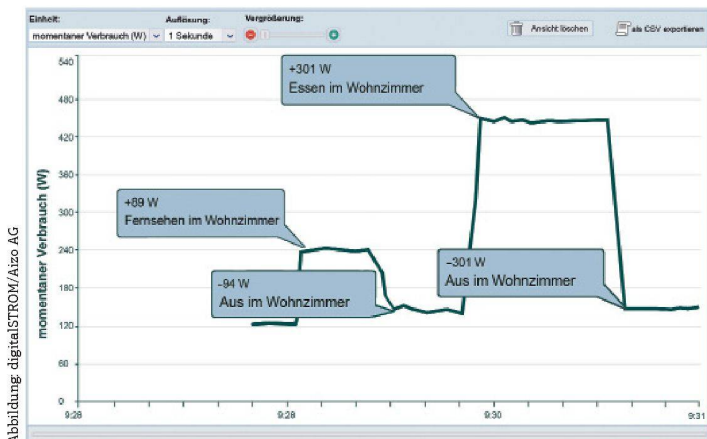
Einheit: momentaner Verbrauch (W)

Auflösung: 1 Sekunde

Vergrößerung:

Ansicht löschen

als CSV exportieren

540
480
420
360
300
240
180
120
60
0

momentaner Verbrauch (W)

+301 W
Essen im Wohnzimmer

+89 W
Fernsehen im Wohnzimmer

-94 W
Aus im Wohnzimmer

-301 W
Aus im Wohnzimmer

9:28
9:29
9:30
9:31

Abbildung: digitalSTROM/Aizo AG